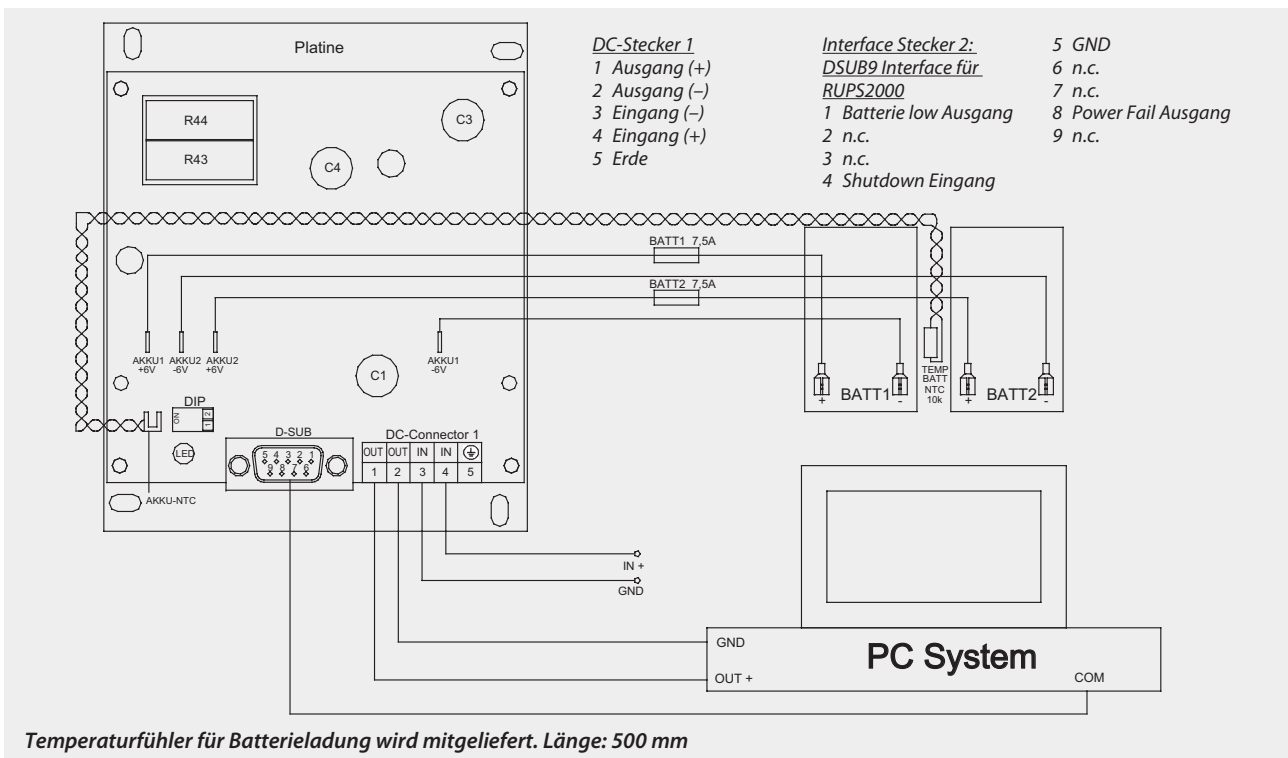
Platine

R44

R43

C3

C4

DC-Stecker 1
1 Ausgang (+)
2 Ausgang (–)
3 Eingang (–)
4 Eingang (+)
5 Erde

Interface Stecker 2:
DSUB9 Interface für
RUPS2000
1 Batterie low Ausgang
2 n.c.
3 n.c.
4 Shutdown Eingang
5 GND
6 n.c.
7 n.c.
8 Power Fail Ausgang
9 n.c.

BATT1 7,5A

BATT2 7,5A

AKKU1 +6V

AKKU2 -6V

AKKU2 +6V

AKKU1 -6V

C1

TEMP BATT NTC 10k

BATT1

BATT2

+ -

+ -

DIP

ON

1 2

D-SUB

5 4 3 2 1
9 8 7 6

LED

AKKU-NTC

DC-Connector 1

| OUT | OUT | IN | IN | ⏚ |
|---|---|---|---|---|
| 1 | 2 | 3 | 4 | 5 |

IN +

GND

GND

PC System

OUT +

COM

Temperaturfühler für Batterieladung wird mitgeliefert. Länge: 500 mm